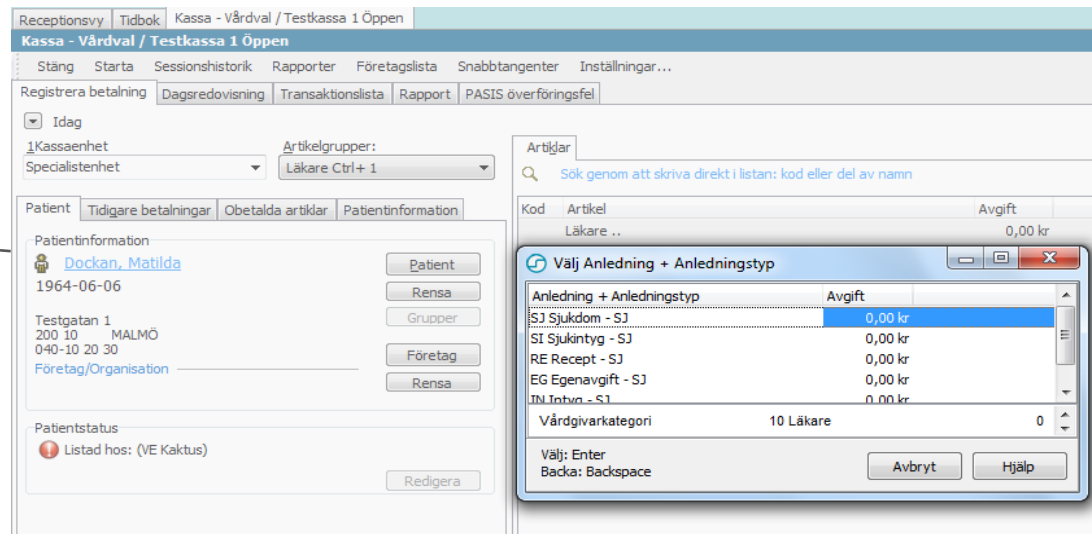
Receptionsvy | Tidbok | Kassa - Vårdval / Testkassa 1 Öppen

Kassa - Vårdval / Testkassa 1 Öppen

Stäng Starta Sessionshistorik Rapporter Företagslista Snabbtangenter Inställningar...

Registrera betalning | Dagsredovisning | Transaktionslista | Rapport | PASIS överföringsfel

Idag

1Kassaenhet
Specialistenhet

Artikelgrupper:
Läkare Ctrl+ 1

Patient | Tidigare betalningar | Obetalda artiklar | Patientinformation

Patientinformation
Dockan, Matilda
1964-06-06

Patient
Rensa
Grupper

Testgatan 1
200 10 MALMÖ
040-10 20 30
Företag/Organisation

Företag
Rensa

Patientstatus
Listad hos: (VE Kaktus)

Redigera

Artiklar
Sök genom att skriva direkt i listan: kod eller del av namn

| Kod | Artikel | Avgift |
|---|---|---|
| | Läkare .. | 0,00 kr |

Välj Anledning + Anledningstyp

| Anledning + Anledningstyp | Avgift |
|---|---|
| SJ Sjukdom - SJ | 0,00 kr |
| SI Sjukintyg - SJ | 0,00 kr |
| RE Recept - SJ | 0,00 kr |
| EG Egenavgift - SJ | 0,00 kr |
| IN Intyg - SJ | 0,00 kr |

Vårdgivarkategori 10 Läkare 0

Välj: Enter
Backa: Backspace

Avbryt Hjälp